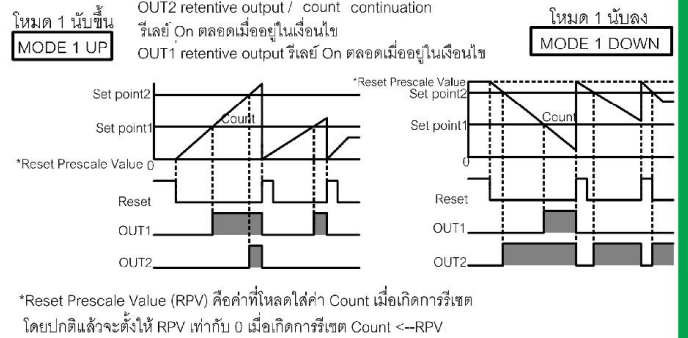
โหมด 1 นับขึ้น
MODE 1 UP

OUT2 retentive output / count continuation
รีเลย์ On ตลอดเมื่ออยู่ในเงื่อนไข
OUT1 retentive output รีเลย์ On ตลอดเมื่ออยู่ในเงื่อนไข

โหมด 1 นับลง
MODE 1 DOWN

Set point2
Set point1
Count
*Reset Prescale Value 0
Reset
OUT1
OUT2

*Reset Prescale Value
Set point2
Set point1
Count
0
Reset
OUT1
OUT2

*Reset Prescale Value (RPV) คือค่าที่โหลดใส่ค่า Count เมื่อเกิดการรีเซต
โดยปกติแล้วจะตั้งให้ RPV เท่ากับ 0 เมื่อเกิดการรีเซต Count <--RPV